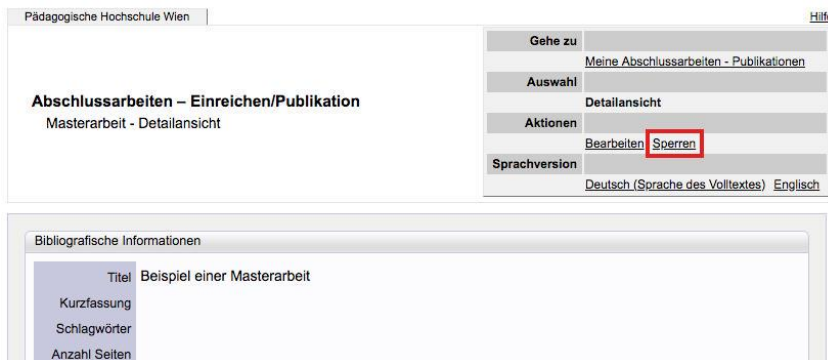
Pädagogische Hochschule Wien

Hilf

Abschlussarbeiten – Einreichen/Publikation
Masterarbeit - Detailansicht

| Gehe zu | |
|---|---|
| | Meine Abschlussarbeiten - Publikationen |
| Auswahl | |
| | Detailansicht |
| Aktionen | |
| | Bearbeiten Sperren |
| Sprachversion | |
| | Deutsch (Sprache des Volltextes) Englisch |

Bibliografische Informationen

| | |
|---|---|
| Titel | Beispiel einer Masterarbeit |
| Kurzfassung | |
| Schlagwörter | |
| Anzahl Seiten | |